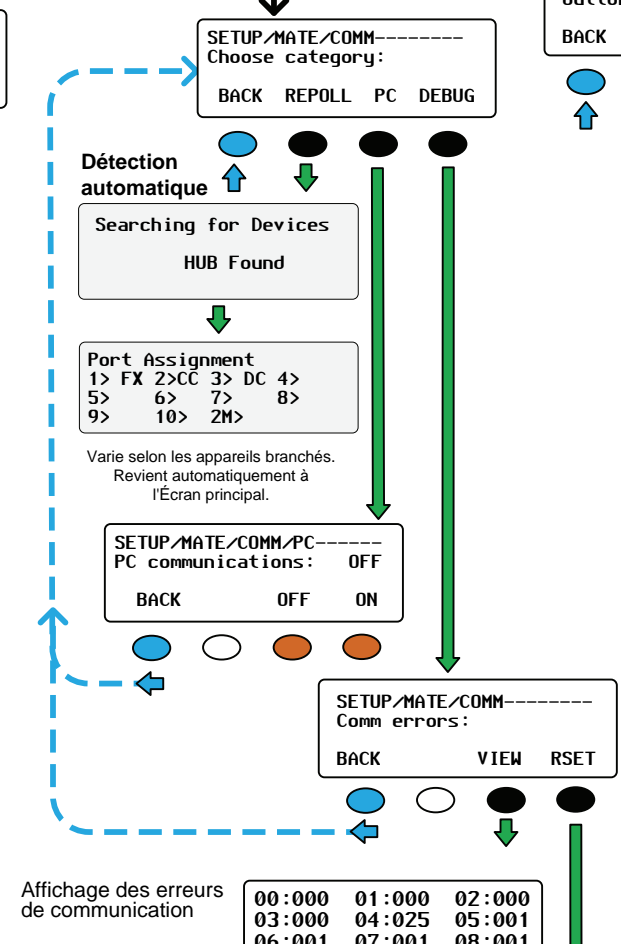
SETUP/MATE/COMM--------
Choose category:

BACK REPOLL PC DEBUG

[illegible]

BACK

Détection automatique

Searching for Devices

HUB Found

Port Assignment
1> FX 2>CC 3> DC 4>
5> 6> 7> 8>
9> 10> 2M>

Varie selon les appareils branchés. Revient automatiquement à l'Écran principal.

SETUP/MATE/COMM/PC------
PC communications: OFF

BACK OFF ON

SETUP/MATE/COMM--------
Comm errors:

BACK VIEW RSET

Affichage des erreurs de communication

00:000 01:000 02:000
03:000 04:025 05:001
06:001 07:001 08:001